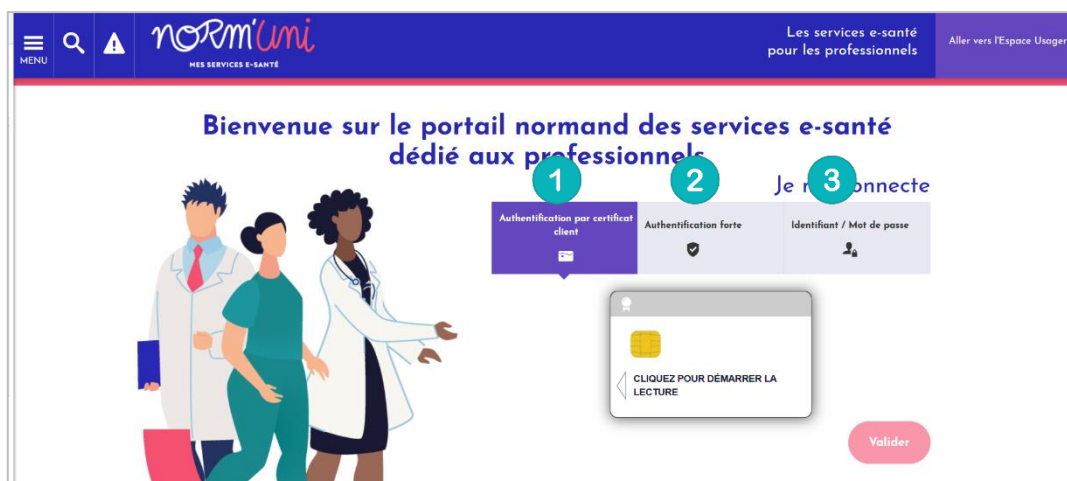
MENU

norm'uni
MES SERVICES E-SANTÉ

Les services e-santé pour les professionnels

Aller vers l'Espace Usager

Bienvenue sur le portail normand des services e-santé dédié aux professionnels

Je m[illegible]connecte

1
Authentification par certificat client

2
Authentification forte

3
Identifiant / Mot de passe

CLIQUEZ POUR DÉMARRER LA LECTURE

Valider